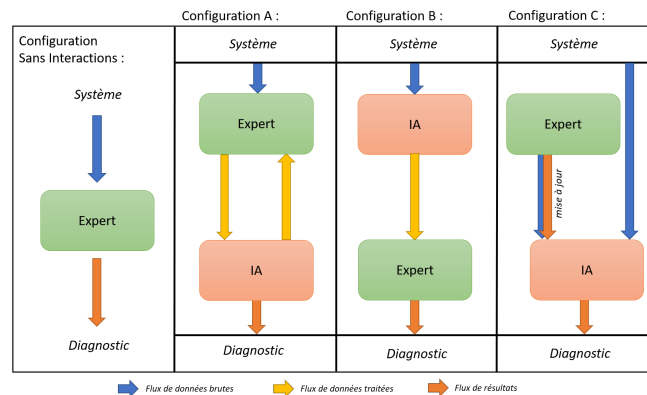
Configuration Sans Interactions :

Système

Expert

Diagnostic

Configuration A :

Système

Expert

IA

Diagnostic

Configuration B :

Système

IA

Expert

Diagnostic

Configuration C :

Système

Expert

mise à jour

IA

Diagnostic

Flux de données brutes

Flux de données traitées

Flux de résultats